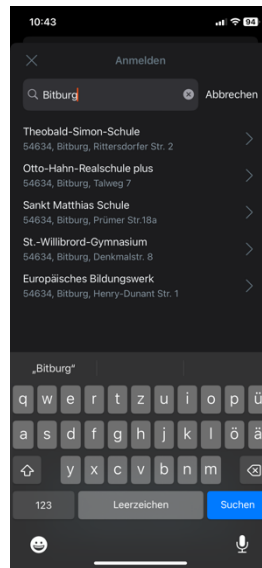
10:43
94

Anmelden

Bitburg
Abbrechen

Theobald-Simon-Schule
54634, Bitburg, Rittersdorfer Str. 2

Otto-Hahn-Realschule plus
54634, Bitburg, Talweg 7

Sankt Matthias Schule
54634, Bitburg, Prümer Str.18a

St.-Willibrord-Gymnasium
54634, Bitburg, Denkmalstr. 8

Europäisches Bildungswerk
54634, Bitburg, Henry-Dunant Str. 1

„Bitburg“

q w e r t z u i o p ü
a s d f g h j k l ö ä
y x c v b n m
123 Leerzeichen Suchen